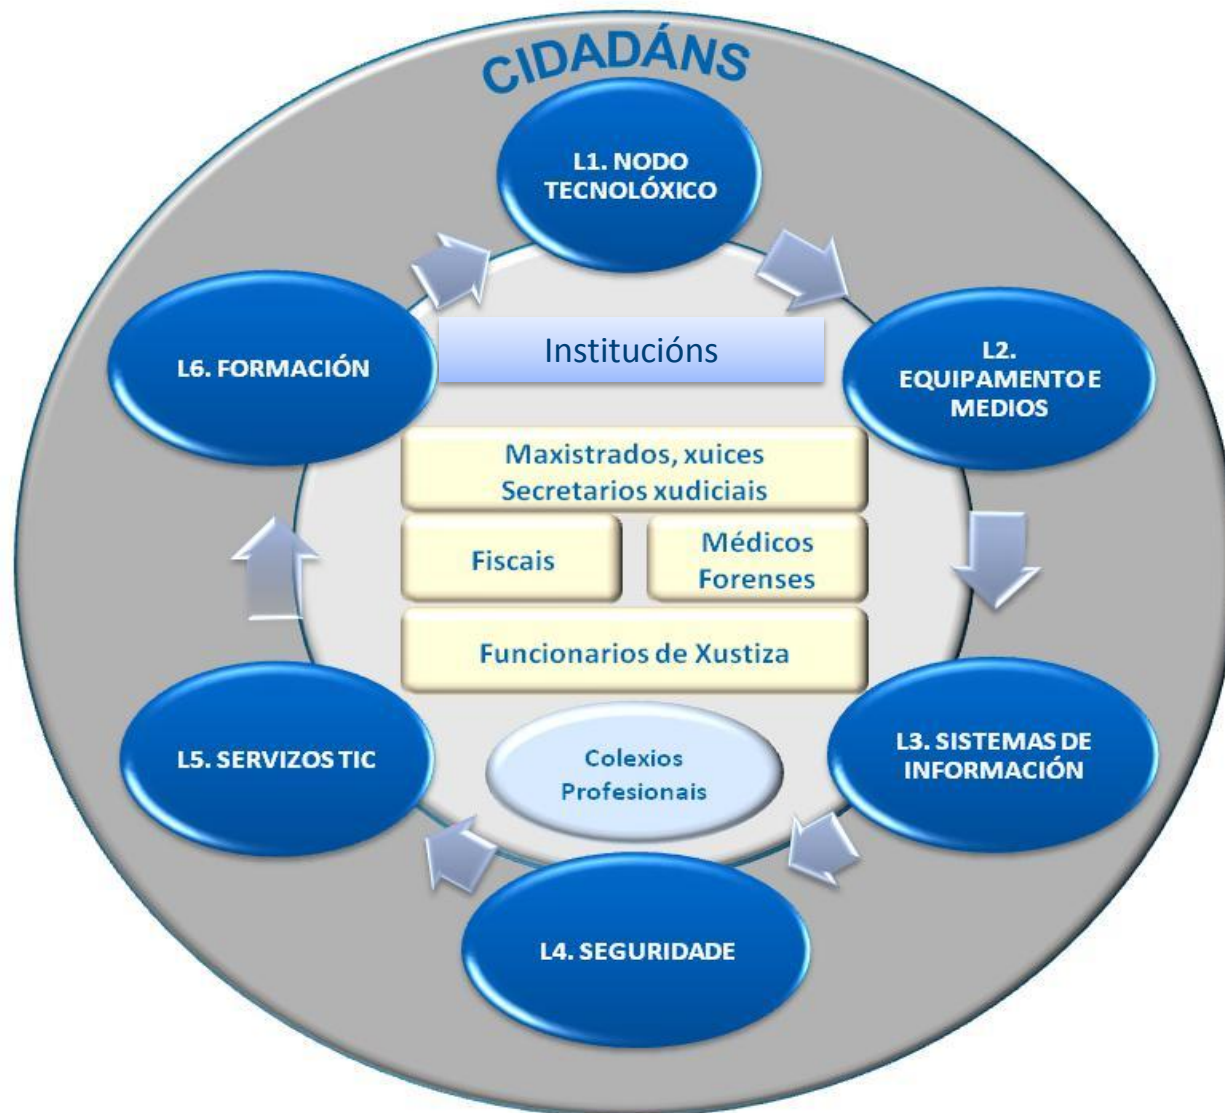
CIDADÁNS

L1. NODO TECNOLÓXICO

L2. EQUIPAMENTO E MEDIOS

L3. SISTEMAS DE INFORMACIÓN

L4. SEGURIDADE

L5. SERVIZOS TIC

L6. FORMACIÓN

Institucións

Maxistrados, xuices
Secretarios xudiciais

Fiscais

Médicos Forenses

Funcionarios de Xustiza

Colexios Profesionais